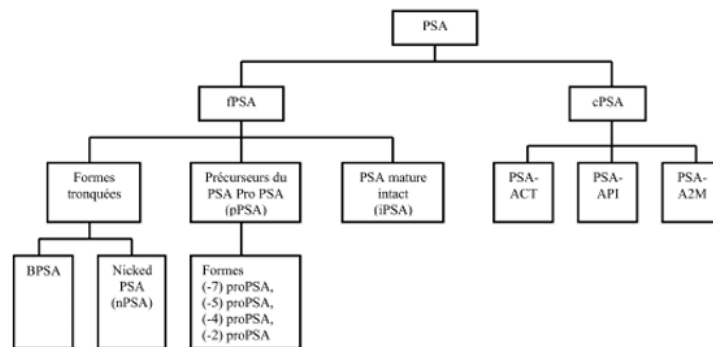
PSA

fPSA

cPSA

Formes tronquées

Précurseurs du PSA Pro PSA (pPSA)

PSA mature intact (iPSA)

PSA-ACT

PSA-API

PSA-A2M

BPSA

Nicked PSA (nPSA)

Formes (-7) proPSA, (-5) proPSA, (-4) proPSA, (-2) proPSA